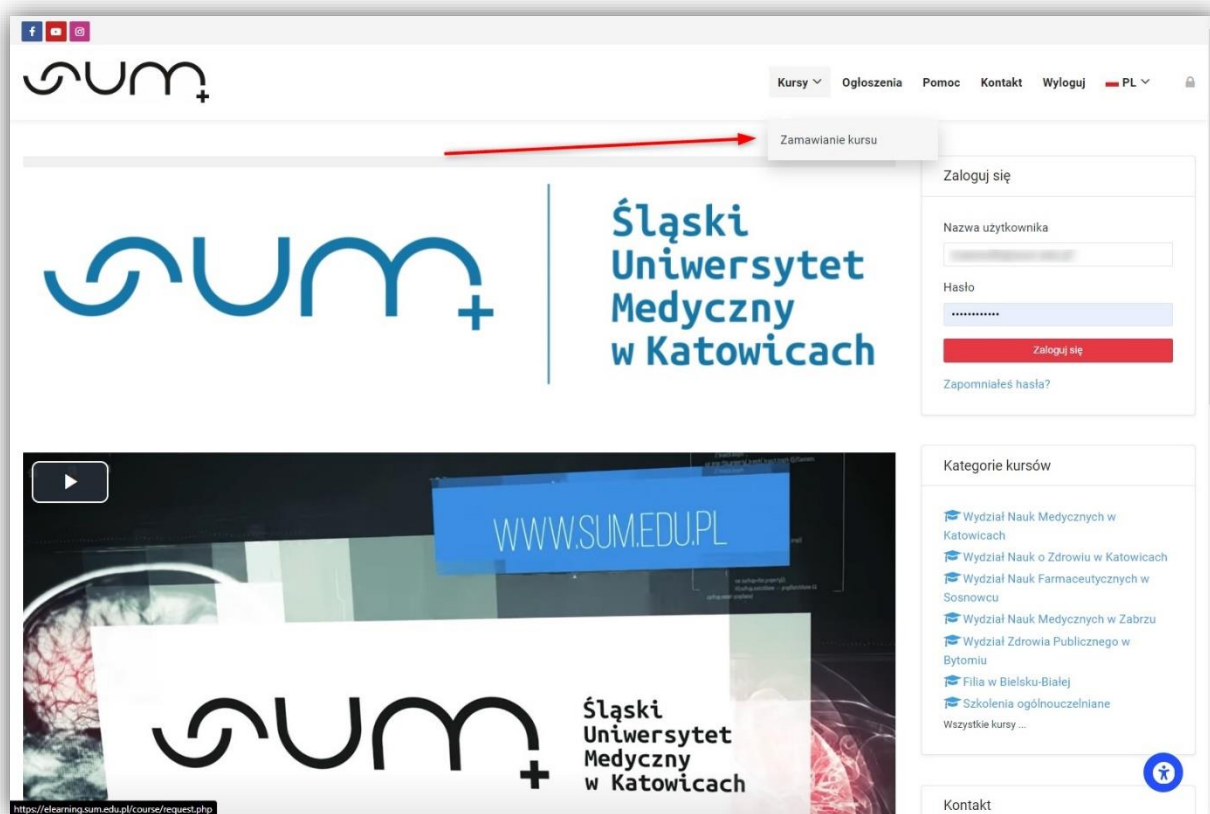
Kursy Ogłoszenia Pomoc Kontakt Wyloguj PL

Zamawianie kursu

Śląski Uniwersytet Medyczny w Katowicach

Zaloguj się

Nazwa użytkownika

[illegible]

Hasło

••••••••••••

Zaloguj się

Zapomniałeś hasła?

WWW.SUM.EDU.PL

Śląski Uniwersytet Medyczny w Katowicach

Kategorie kursów

Wydział Nauk Medycznych w Katowicach
Wydział Nauk o Zdrowiu w Katowicach
Wydział Nauk Farmaceutycznych w Sosnowcu
Wydział Nauk Medycznych w Zabrzu
Wydział Zdrowia Publicznego w Bytomiu
Filia w Bielsku-Białej
Szkolenia ogólnouczelniane
Wszystkie kursy ...

Kontakt

https://elearning.sum.edu.pl/course/request.php